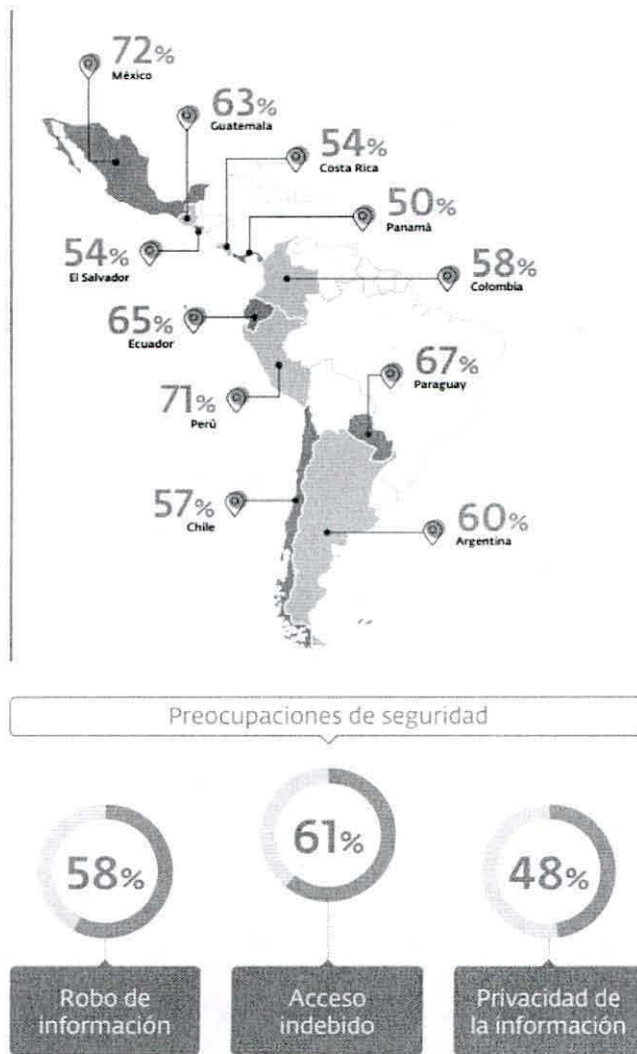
72% México

63% Guatemala

54% Costa Rica

50% Panamá

54% El Salvador

58% Colombia

65% Ecuador

67% Paraguay

71% Perú

57% Chile

60% Argentina

Preocupaciones de seguridad

58%

61%

48%

Robo de información

Acceso indebido

Privacidad de la información